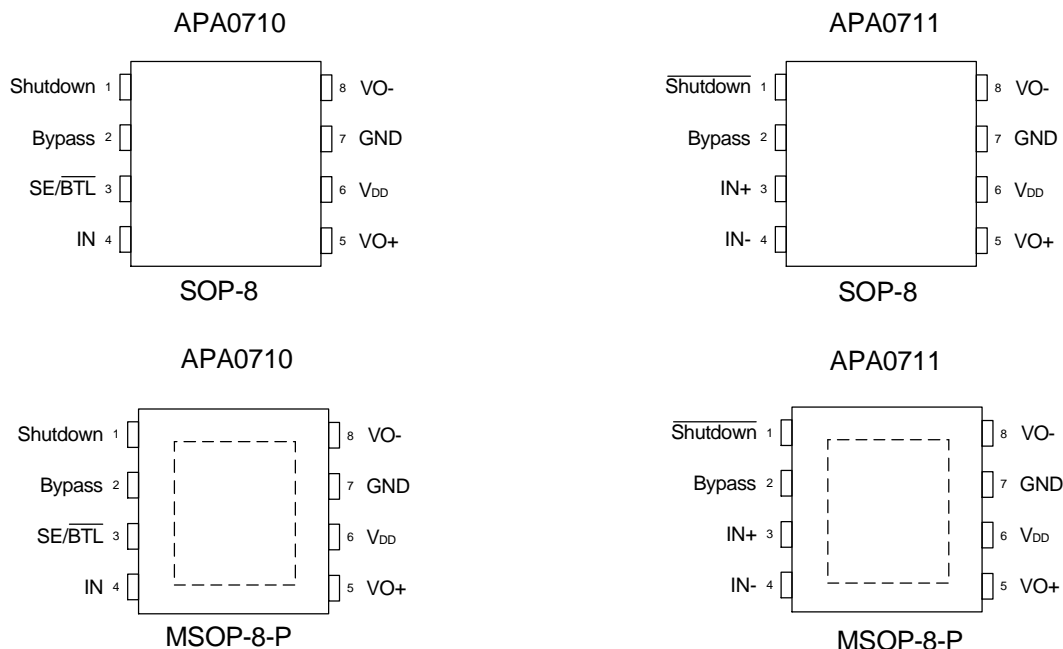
APA0710

Shutdown 1
Bypass 2
SE/$\overline{BTL}$ 3
IN 4

8 VO-
7 GND
6 $V_{DD}$
5 VO+

SOP-8

APA0711

$\overline{Shutdown}$ 1
Bypass 2
IN+ 3
IN- 4

8 VO-
7 GND
6 $V_{DD}$
5 VO+

SOP-8

APA0710

Shutdown 1
Bypass 2
SE/$\overline{BTL}$ 3
IN 4

8 VO-
7 GND
6 $V_{DD}$
5 VO+

MSOP-8-P

APA0711

$\overline{Shutdown}$ 1
Bypass 2
IN+ 3
IN- 4

8 VO-
7 GND
6 $V_{DD}$
5 VO+

MSOP-8-P